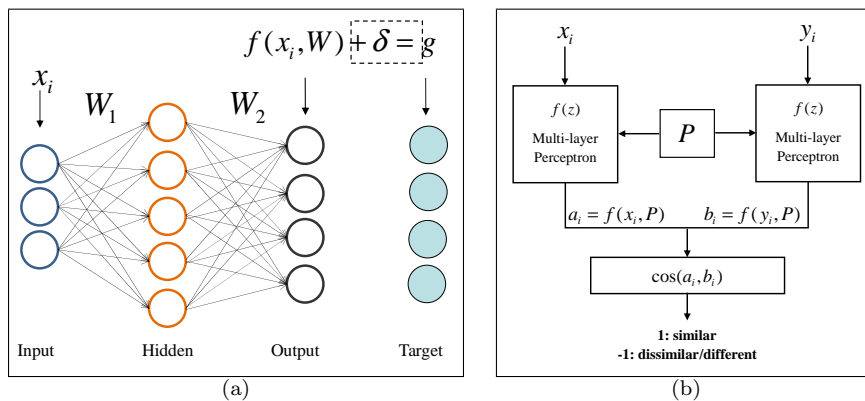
$f(x_i, W) + \delta = g$

$x_i$

$W_1$

$W_2$

Input

Hidden

Output

Target

(a)

$x_i$

$y_i$

$f(z)$

Multi-layer Perceptron

$P$

$f(z)$

Multi-layer Perceptron

$a_i = f(x_i, P)$

$b_i = f(y_i, P)$

$\cos(a_i, b_i)$

1: similar

-1: dissimilar/different

(b)